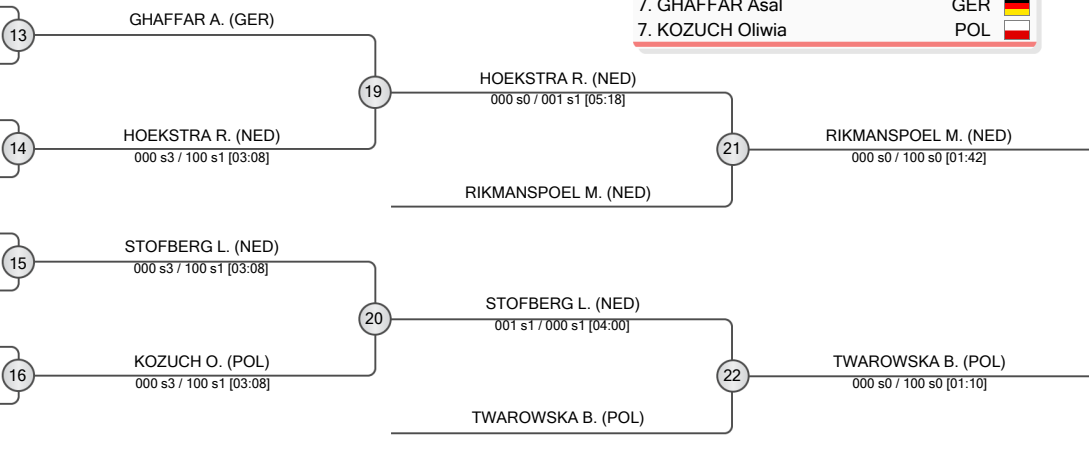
7. GHAFFAR Asal GER
7. KOZUCH Oliwia POL

13
GHAFFAR A. (GER)

14
HOEKSTRA R. (NED)
000 s3 / 100 s1 [03:08]

19
HOEKSTRA R. (NED)
000 s0 / 001 s1 [05:18]

RIKMANSPOEL M. (NED)

21
RIKMANSPOEL M. (NED)
000 s0 / 100 s0 [01:42]

15
STOFBERG L. (NED)
000 s3 / 100 s1 [03:08]

16
KOZUCH O. (POL)
000 s3 / 100 s1 [03:08]

20
STOFBERG L. (NED)
001 s1 / 000 s1 [04:00]

TWAROWSKA B. (POL)

22
TWAROWSKA B. (POL)
000 s0 / 100 s0 [01:10]